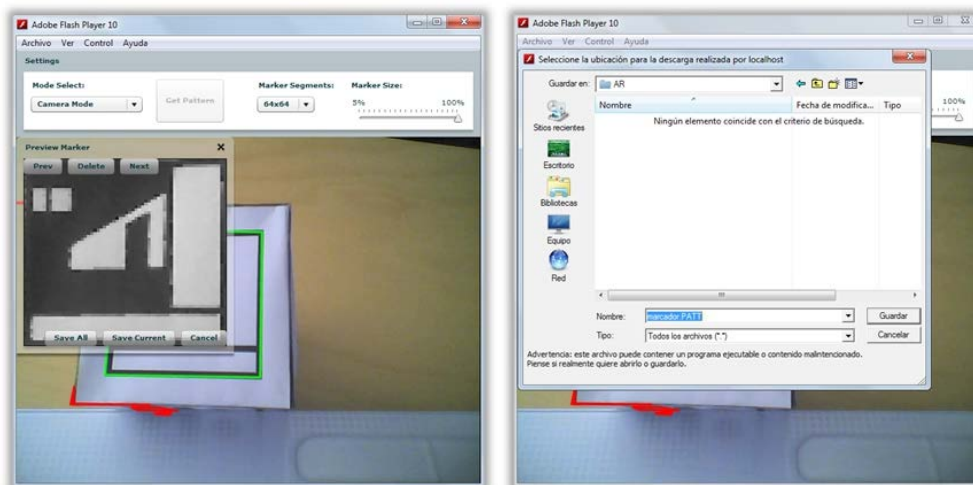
Adobe Flash Player 10

Archivo Ver Control Ayuda

Settings

Mode Select:

Camera Mode

Get Pattern

Marker Segments:

64x64

Marker Size:

5%

100%

Preview Marker

Prev Delete Next

Save All Save Current Cancel

Adobe Flash Player 10

Archivo Ver Control Ayuda

Seleccione la ubicación para la descarga realizada por localhost

Guardar en: AR

Nombre

Fecha de modifica...

Tipo

Ningún elemento coincide con el criterio de búsqueda.

Sitios recientes

Escritorio

Bibliotecas

Equipo

Red

Nombre: marcador.PATT

Guardar

Tipo: Todos los archivos (*.*)

Cancelar

Advertencia: este archivo puede contener un programa ejecutable o contenido malintencionado. Piense si realmente quiere abrirlo o guardarlo.

100%